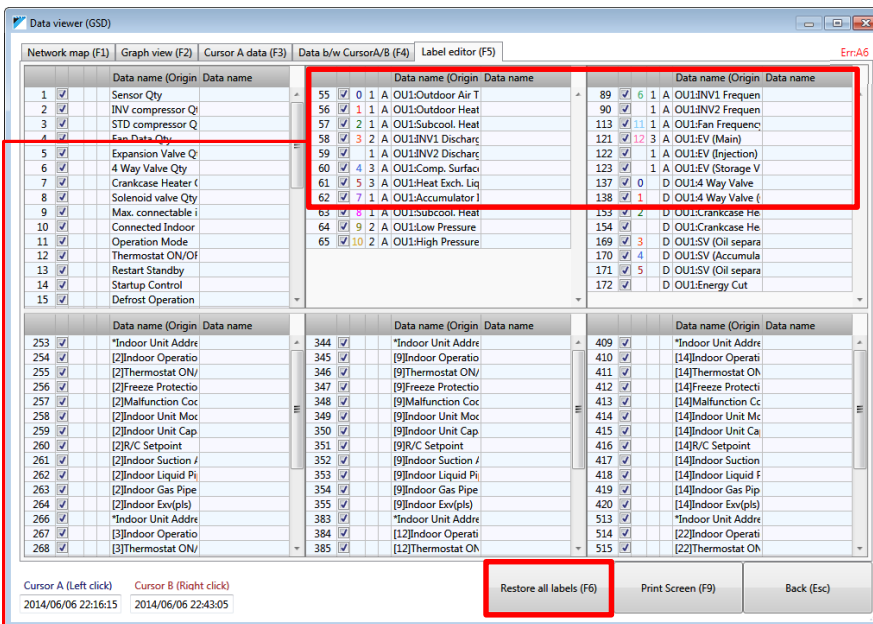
Data viewer (GSD)

Network map (F1) | Graph view (F2) | Cursor A data (F3) | Data b/w CursorA/B (F4) | Label editor (F5)

Err:A6

| | | | | Data name (Origin | Data name |
|---|---|---|---|---|---|
| 1 | ☑ | | | Sensor Qty | |
| 2 | ☑ | | | INV compressor Q | |
| 3 | ☑ | | | STD compressor Q | |
| 4 | ☑ | | | Fan Data Qty | |
| 5 | ☑ | | | Expansion Valve Qty | |
| 6 | ☑ | | | 4 Way Valve Qty | |
| 7 | ☑ | | | Crankcase Heater ( | |
| 8 | ☑ | | | Solenoid valve Qty | |
| 9 | ☑ | | | Max. connectable i | |
| 10 | ☑ | | | Connected Indoor | |
| 11 | ☑ | | | Operation Mode | |
| 12 | ☑ | | | Thermostat ON/OF | |
| 13 | ☑ | | | Restart Standby | |
| 14 | ☑ | | | Startup Control | |
| 15 | ☑ | | | Defrost Operation | |

| | | | | | Data name (Origin | Data name |
|---|---|---|---|---|---|---|
| 55 | ☑ | 0 | 1 | A | OU1:Outdoor Air T | |
| 56 | ☑ | 1 | 1 | A | OU1:Outdoor Heat | |
| 57 | ☑ | 2 | 1 | A | OU1:Subcool. Heat | |
| 58 | ☑ | 3 | 2 | A | OU1:INV1 Discharg | |
| 59 | ☑ | | 1 | A | OU1:INV2 Discharg | |
| 60 | ☑ | 4 | 3 | A | OU1:Comp. Surfac | |
| 61 | ☑ | 5 | 3 | A | OU1:Heat Exch. Liq | |
| 62 | ☑ | 7 | 1 | A | OU1:Accumulator I | |
| 63 | ☑ | 8 | 1 | A | OU1:Subcool. Heat | |
| 64 | ☑ | 9 | 2 | A | OU1:Low Pressure | |
| 65 | ☑ | 10 | 2 | A | OU1:High Pressure | |

| | | | | | Data name (Origin | Data name |
|---|---|---|---|---|---|---|
| 89 | ☑ | 6 | 1 | A | OU1:INV1 Frequen | |
| 90 | ☑ | | 1 | A | OU1:INV2 Frequen | |
| 113 | ☑ | 11 | 1 | A | OU1:Fan Frequency | |
| 121 | ☑ | 12 | 3 | A | OU1:EV (Main) | |
| 122 | ☑ | | 1 | A | OU1:EV (Injection) | |
| 123 | ☑ | | 1 | A | OU1:EV (Storage V | |
| 137 | ☑ | 0 | | D | OU1:4 Way Valve | |
| 138 | ☑ | 1 | | D | OU1:4 Way Valve ( | |
| 153 | ☑ | 2 | | D | OU1:Crankcase He | |
| 154 | ☑ | | | D | OU1:Crankcase He | |
| 169 | ☑ | 3 | | D | OU1:SV (Oil separa | |
| 170 | ☑ | 4 | | D | OU1:SV (Accumula | |
| 171 | ☑ | 5 | | D | OU1:SV (Oil separa | |
| 172 | ☑ | | | D | OU1:Energy Cut | |

| | | | | Data name (Origin | Data name |
|---|---|---|---|---|---|
| 253 | ☑ | | | *Indoor Unit Addre | |
| 254 | ☑ | | | [2]Indoor Operatio | |
| 255 | ☑ | | | [2]Thermostat ON/ | |
| 256 | ☑ | | | [2]Freeze Protectio | |
| 257 | ☑ | | | [2]Malfunction Coc | |
| 258 | ☑ | | | [2]Indoor Unit Moc | |
| 259 | ☑ | | | [2]Indoor Unit Cap | |
| 260 | ☑ | | | [2]R/C Setpoint | |
| 261 | ☑ | | | [2]Indoor Suction A | |
| 262 | ☑ | | | [2]Indoor Liquid Pi | |
| 263 | ☑ | | | [2]Indoor Gas Pipe | |
| 264 | ☑ | | | [2]Indoor Exv(pls) | |
| 266 | ☑ | | | *Indoor Unit Addre | |
| 267 | ☑ | | | [3]Indoor Operatio | |
| 268 | ☑ | | | [3]Thermostat ON/ | |

| | | | | Data name (Origin | Data name |
|---|---|---|---|---|---|
| 344 | ☑ | | | *Indoor Unit Addre | |
| 345 | ☑ | | | [9]Indoor Operatio | |
| 346 | ☑ | | | [9]Thermostat ON/ | |
| 347 | ☑ | | | [9]Freeze Protectio | |
| 348 | ☑ | | | [9]Malfunction Coc | |
| 349 | ☑ | | | [9]Indoor Unit Moc | |
| 350 | ☑ | | | [9]Indoor Unit Cap | |
| 351 | ☑ | | | [9]R/C Setpoint | |
| 352 | ☑ | | | [9]Indoor Suction A | |
| 353 | ☑ | | | [9]Indoor Liquid Pi | |
| 354 | ☑ | | | [9]Indoor Gas Pipe | |
| 355 | ☑ | | | [9]Indoor Exv(pls) | |
| 383 | ☑ | | | *Indoor Unit Addre | |
| 384 | ☑ | | | [12]Indoor Operati | |
| 385 | ☑ | | | [12]Thermostat ON | |

| | | | | Data name (Origin | Data name |
|---|---|---|---|---|---|
| 409 | ☑ | | | *Indoor Unit Addre | |
| 410 | ☑ | | | [14]Indoor Operati | |
| 411 | ☑ | | | [14]Thermostat ON | |
| 412 | ☑ | | | [14]Freeze Protecti | |
| 413 | ☑ | | | [14]Malfunction Cc | |
| 414 | ☑ | | | [14]Indoor Unit Mo | |
| 415 | ☑ | | | [14]Indoor Unit Ca | |
| 416 | ☑ | | | [14]R/C Setpoint | |
| 417 | ☑ | | | [14]Indoor Suction | |
| 418 | ☑ | | | [14]Indoor Liquid F | |
| 419 | ☑ | | | [14]Indoor Gas Pip | |
| 420 | ☑ | | | [14]Indoor Exv(pls) | |
| 513 | ☑ | | | *Indoor Unit Addre | |
| 514 | ☑ | | | [22]Indoor Operati | |
| 515 | ☑ | | | [22]Thermostat ON | |

Cursor A (Left click)
2014/06/06 22:16:15

Cursor B (Right click)
2014/06/06 22:43:05

Restore all labels (F6)

Print Screen (F9)

Back (Esc)